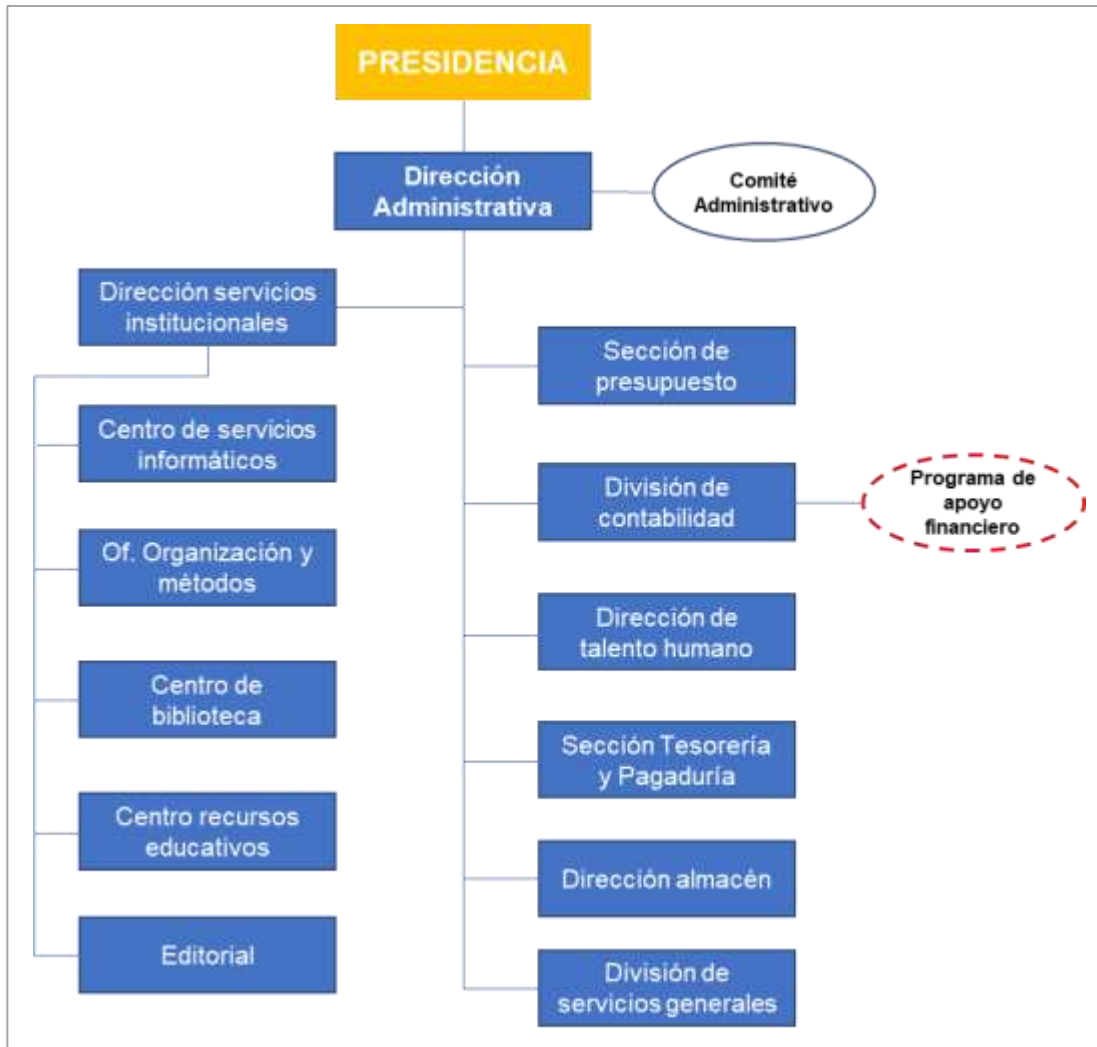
PRESIDENCIA

Dirección Administrativa

Comité Administrativo

Dirección servicios institucionales

Centro de servicios informáticos

Of. Organización y métodos

Centro de biblioteca

Centro recursos educativos

Editorial

Sección de presupuesto

División de contabilidad

Programa de apoyo financiero

Dirección de talento humano

Sección Tesorería y Pagaduría

Dirección almacén

División de servicios generales